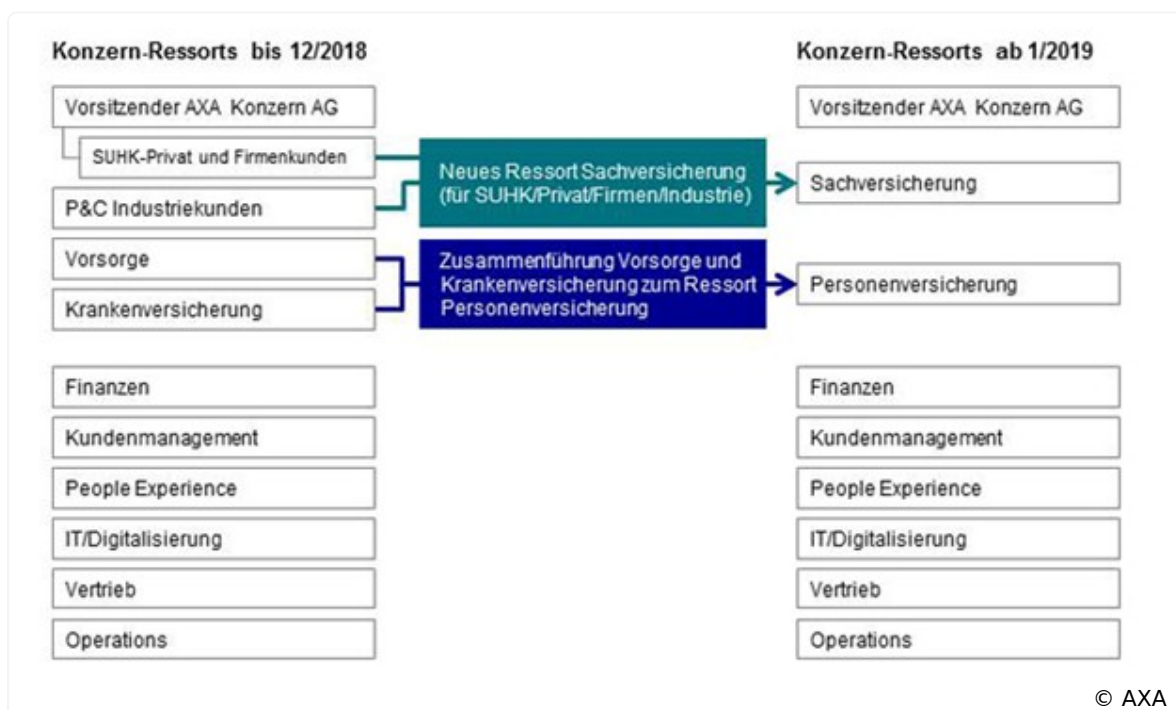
Konzern-Ressorts bis 12/2018

Vorsitzender AXA Konzern AG

SUHK-Privat und Firmenkunden

P&C Industriekunden

Vorsorge

Krankenversicherung

Finanzen

Kundenmanagement

People Experience

IT/Digitalisierung

Vertrieb

Operations

Neues Ressort Sachversicherung (für SUHK/Privat/Firmen/Industrie)

Zusammenführung Vorsorge und Krankenversicherung zum Ressort Personenversicherung

Konzern-Ressorts ab 1/2019

Vorsitzender AXA Konzern AG

Sachversicherung

Personenversicherung

Finanzen

Kundenmanagement

People Experience

IT/Digitalisierung

Vertrieb

Operations

© AXA